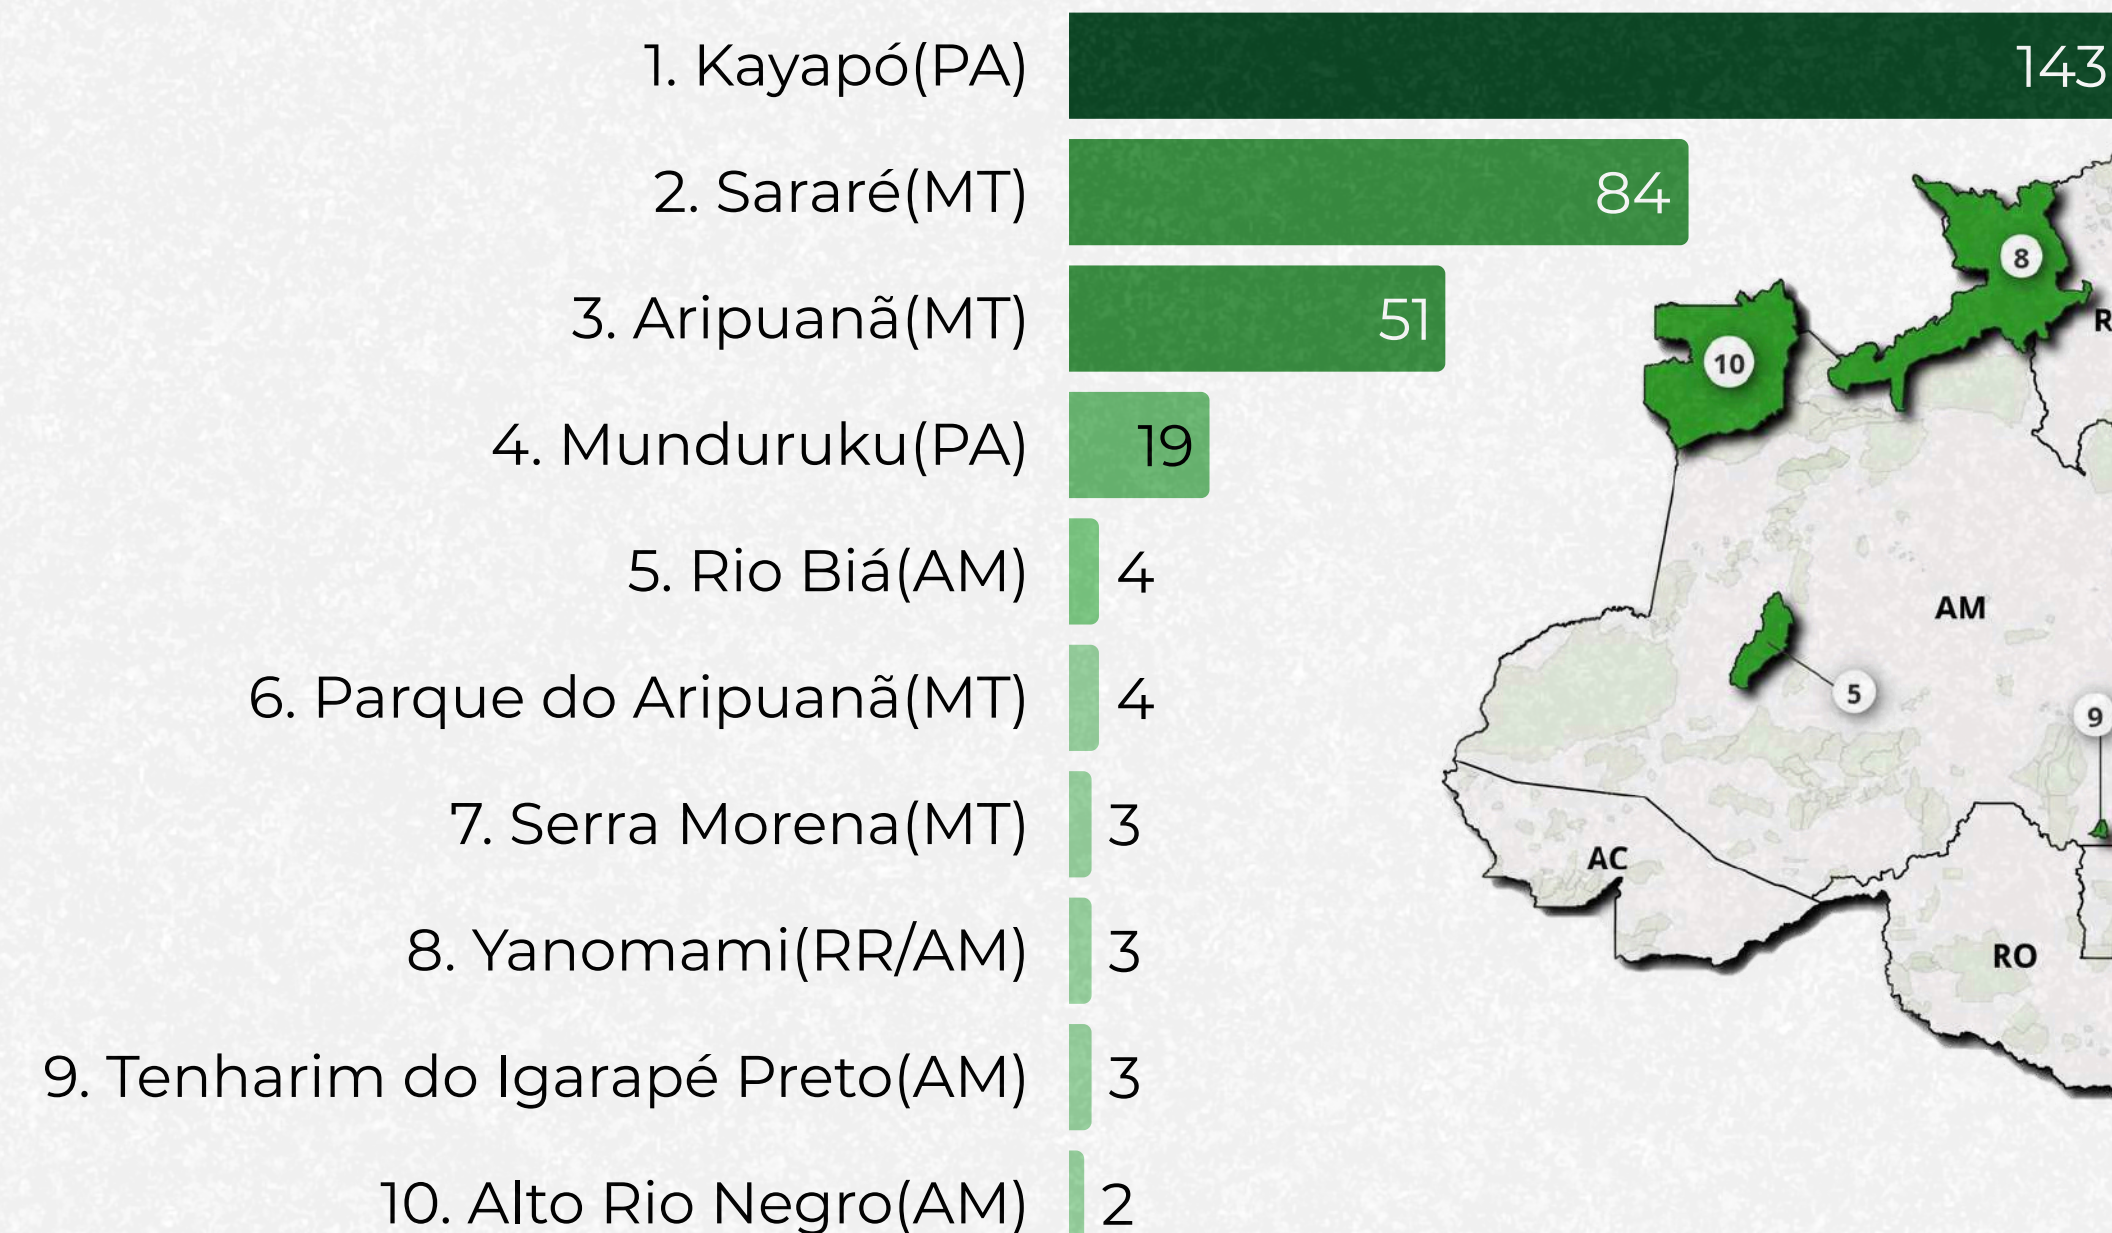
1. Kayapó(PA) 143

2. Sararé(MT) 84

3. Aripuanã(MT) 51

4. Munduruku(PA) 19

5. Rio Biá(AM) 4

6. Parque do Aripuanã(MT) 4

7. Serra Morena(MT) 3

8. Yanomami(RR/AM) 3

9. Tenharim do Igarapé Preto(AM) 3

10. Alto Rio Negro(AM) 2

8
R
10
AM
5
9
AC
RO